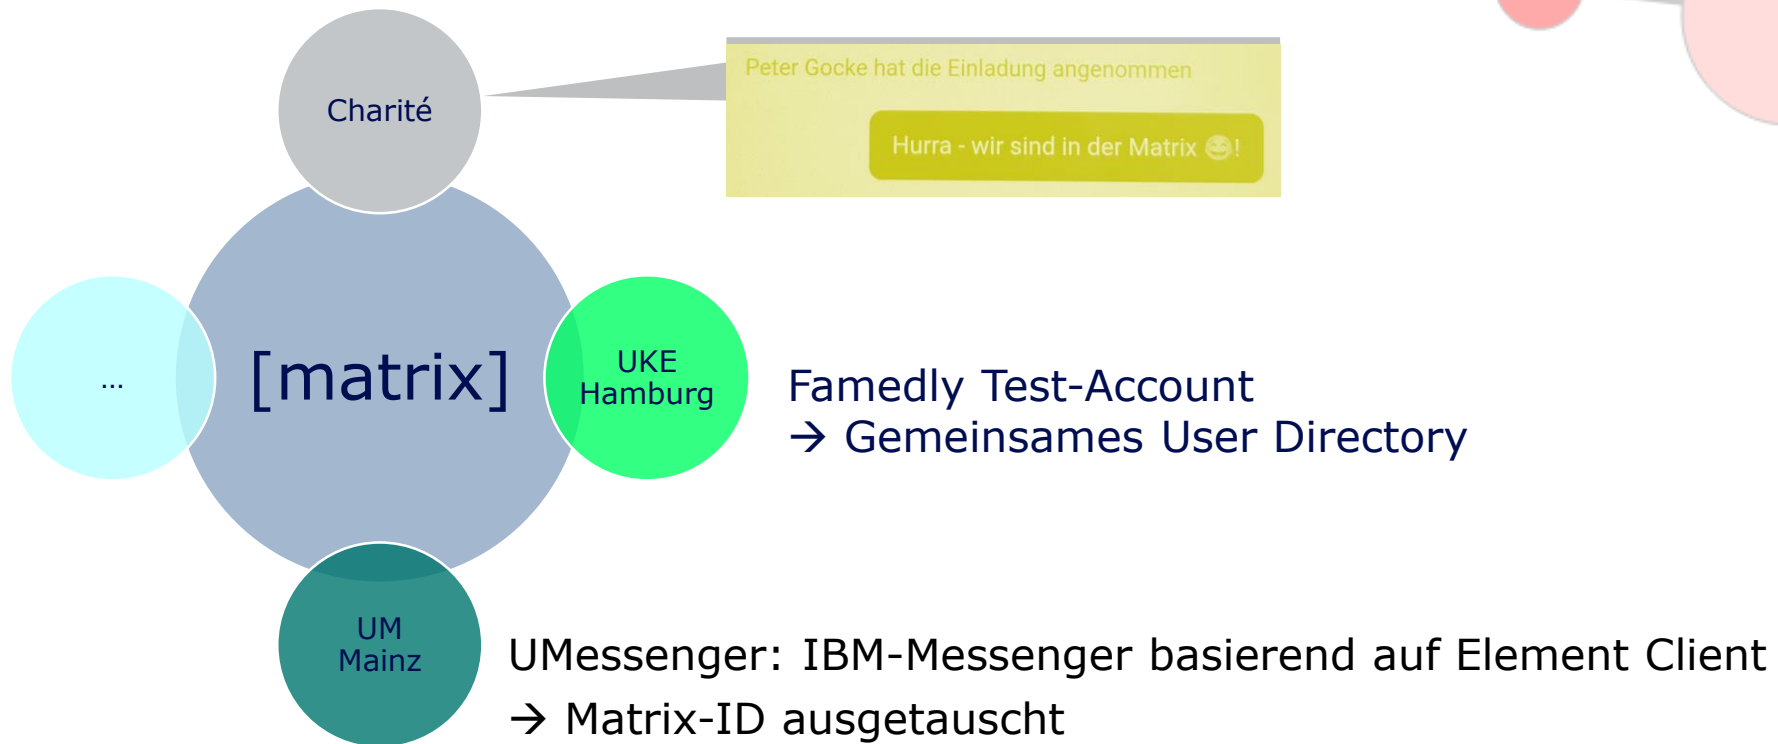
Charité

Peter Gocke hat die Einladung angenommen

Hurra - wir sind in der Matrix 😊!

...

[matrix]

UKE Hamburg

Famedly Test-Account
→ Gemeinsames User Directory

UM Mainz

UMessenger: IBM-Messenger basierend auf Element Client
→ Matrix-ID ausgetauscht